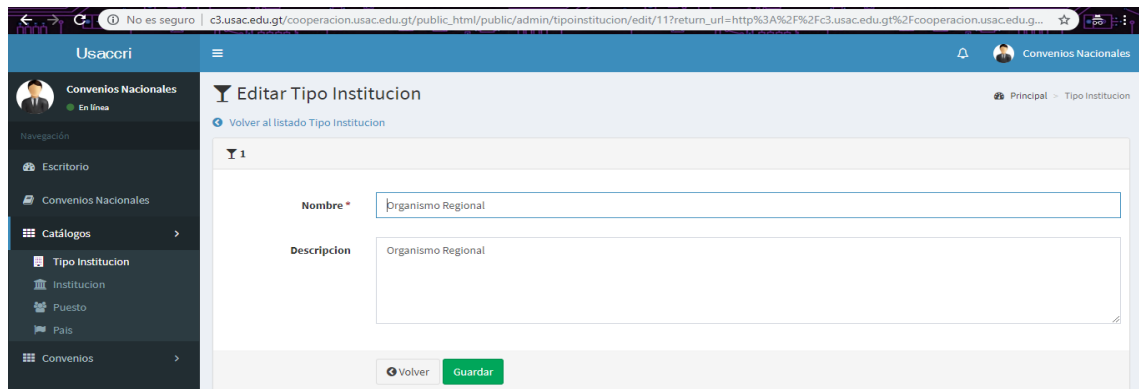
No es seguro | c3.usac.edu.gt/cooperacion.usac.edu.gt/public_html/public/admin/tipoinstitucion/edit/11?return_url=http%3A%2F%2Fc3.usac.edu.gt%2Fcooperacion.usac.edu.g...

Usaccri

Convenios Nacionales

Convenios Nacionales
En línea

Navegación

Escritorio

Convenios Nacionales

Catálogos

Tipo Institucion

Institucion

Puesto

Pais

Convenios

Editar Tipo Institucion

Principal > Tipo Institucion

Volver al listado Tipo Institucion

1

Nombre *
Organismo Regional

Descripcion
Organismo Regional

Volver
Guardar